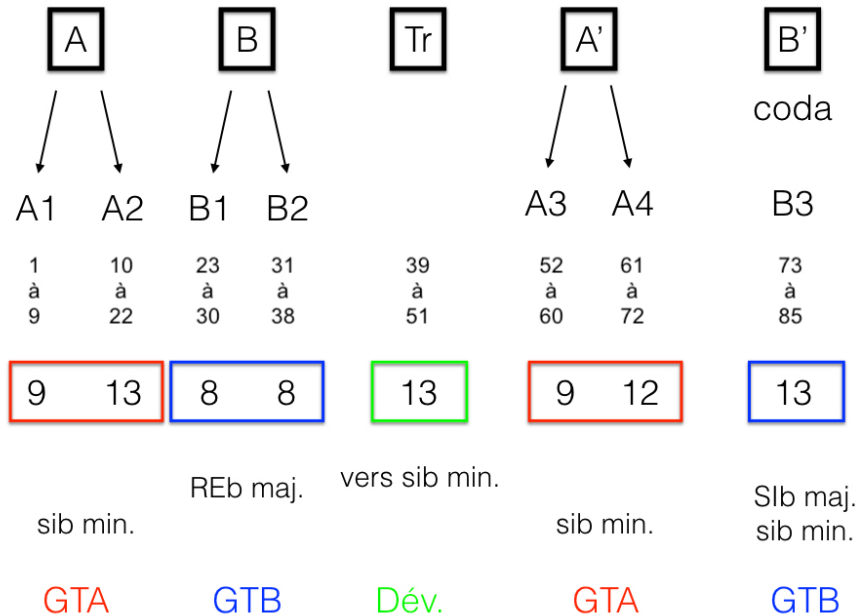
| A | B | Tr | A’ | B’ |
|---|---|---|---|---|
| | | | | coda |
| A1 A2 | B1 B2 | | A3 A4 | B3 |
| 1 à 9 / 10 à 22 | 23 à 30 / 31 à 38 | 39 à 51 | 52 à 60 / 61 à 72 | 73 à 85 |
| 9 13 | 8 8 | 13 | 9 12 | 13 |
| sib min. | REb maj. | vers sib min. | sib min. | SIb maj. sib min. |
| GTA | GTB | Dév. | GTA | GTB |